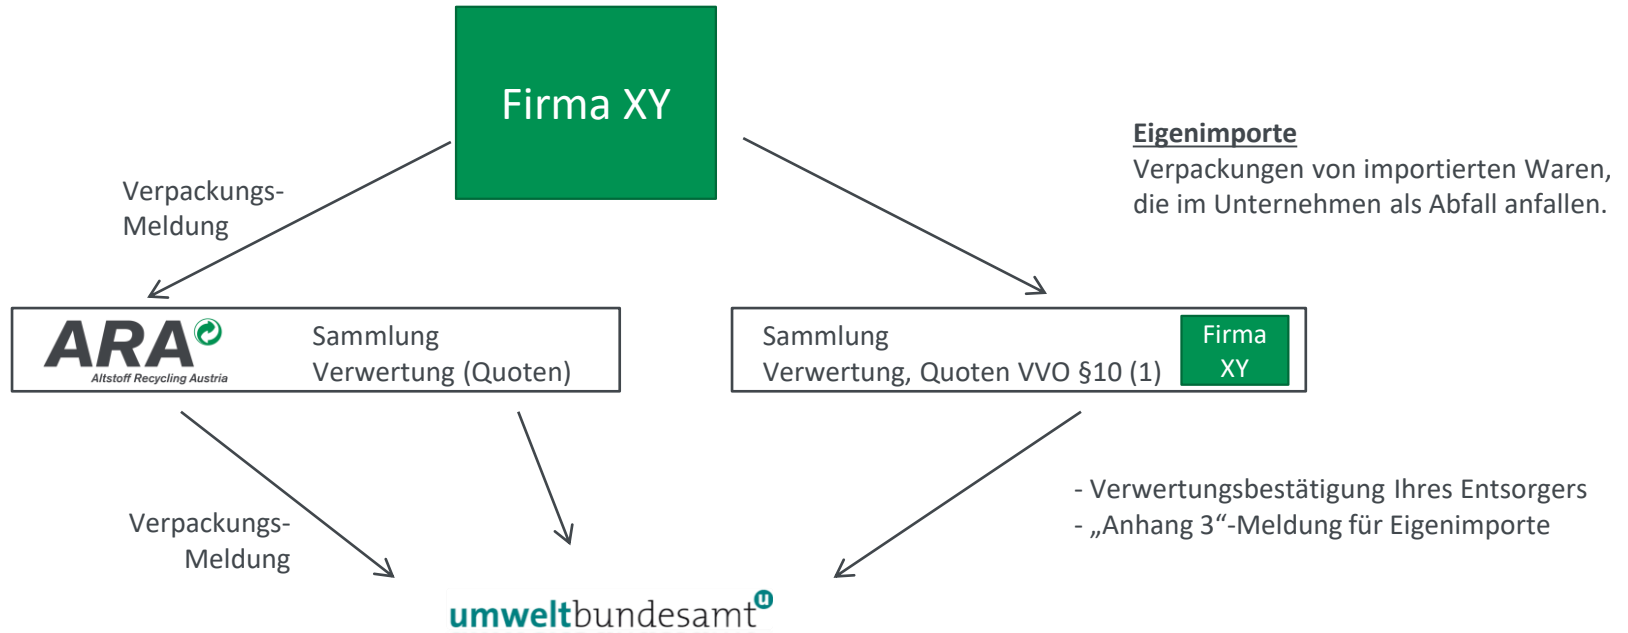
Firma XY

Eigenimporte
Verpackungen von importierten Waren, die im Unternehmen als Abfall anfallen.

Verpackungs-Meldung

ARA Altstoff Recycling Austria

Sammlung
Verwertung (Quoten)

Sammlung
Verwertung, Quoten VVO §10 (1)

Firma XY

Verpackungs-Meldung

- Verwertungsbestätigung Ihres Entsorgers
- „Anhang 3“-Meldung für Eigenimporte

umweltbundesamt